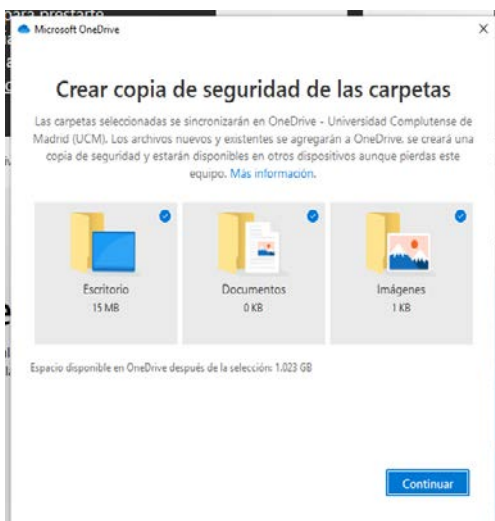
Microsoft OneDrive

×

Crear copia de seguridad de las carpetas

Las carpetas seleccionadas se sincronizarán en OneDrive - Universidad Complutense de Madrid (UCM). Los archivos nuevos y existentes se agregarán a OneDrive, se creará una copia de seguridad y estarán disponibles en otros dispositivos aunque pierdas este equipo. Más información.

Escritorio
15 MB

Documentos
0 KB

Imágenes
1 KB

Espacio disponible en OneDrive después de la selección: 1.023 GB

Continuar